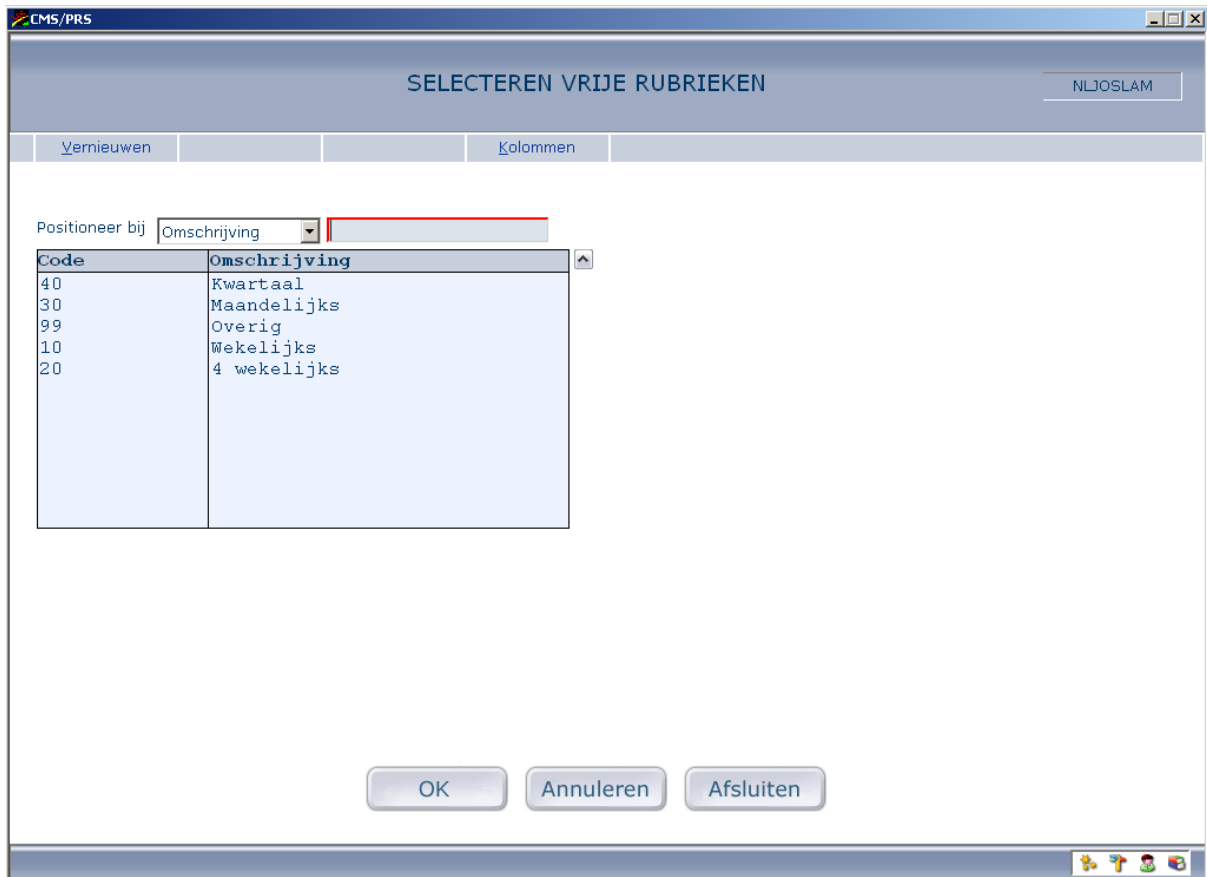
CMS/PRS

SELECTEREN VRIJE RUBRIEKEN

NLJOSLAM

Vernieuwen | Kolommen

Positioneer bij Omschrijving

| Code | Omschrijving |
|---|---|
| 40 | Kwartaal |
| 30 | Maandelijks |
| 99 | Overig |
| 10 | Wekelijks |
| 20 | 4 wekelijks |

OK Annuleren Afsluiten